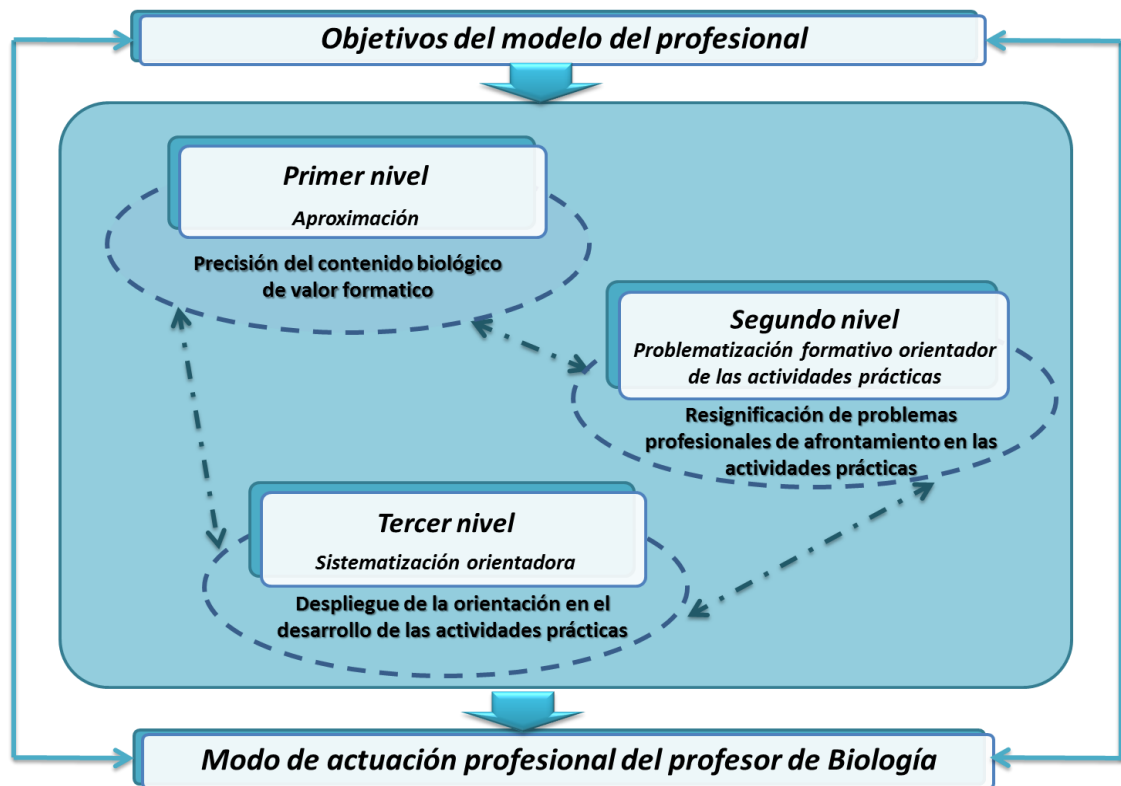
Objetivos del modelo del profesional

Primer nivel
Aproximación

Precisión del contenido biológico de valor formatico

Segundo nivel
Problematización formativo orientador de las actividades prácticas

Resignificación de problemas profesionales de afrontamiento en las actividades prácticas

Tercer nivel
Sistematización orientadora

Despliegue de la orientación en el desarrollo de las actividades prácticas

Modo de actuación profesional del profesor de Biología